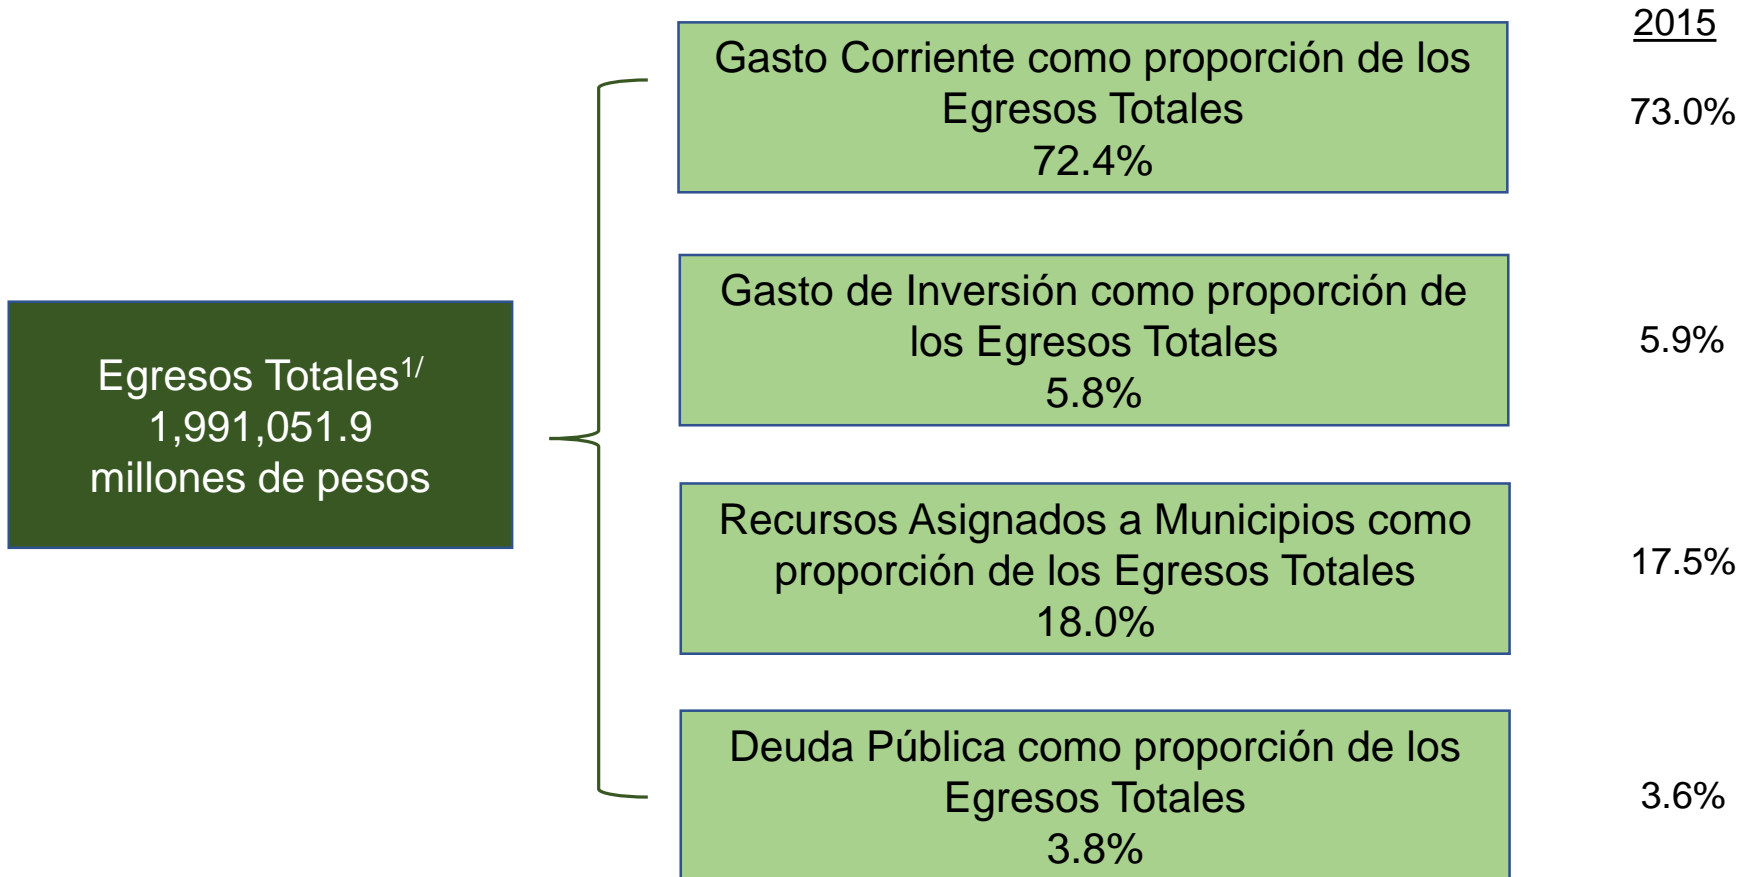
Egresos Totales$^{1/}$
1,991,051.9
millones de pesos

2015

Gasto Corriente como proporción de los Egresos Totales
72.4%

73.0%

Gasto de Inversión como proporción de los Egresos Totales
5.8%

5.9%

Recursos Asignados a Municipios como proporción de los Egresos Totales
18.0%

17.5%

Deuda Pública como proporción de los Egresos Totales
3.8%

3.6%